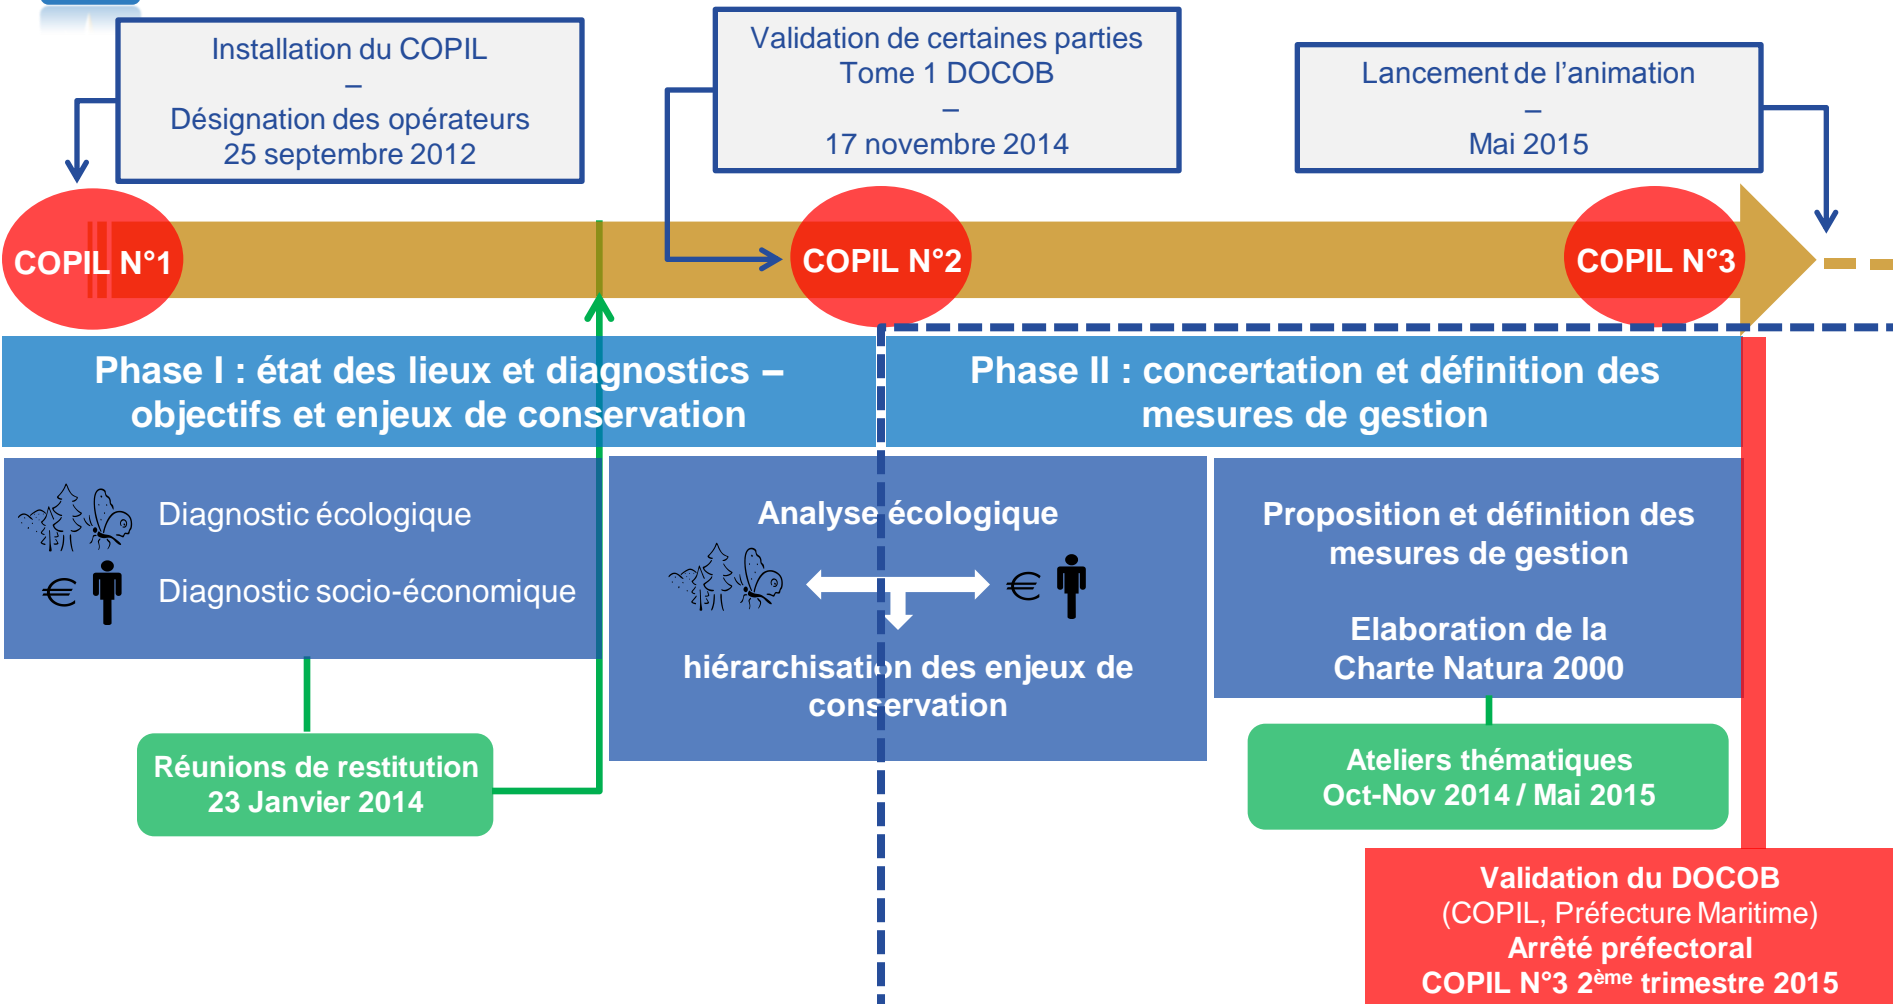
Installation du COPIL
–
Désignation des opérateurs
25 septembre 2012

Validation de certaines parties
Tome 1 DOCOB
–
17 novembre 2014

Lancement de l'animation
–
Mai 2015

COPIL N°1

COPIL N°2

COPIL N°3

Phase I : état des lieux et diagnostics – objectifs et enjeux de conservation

Phase II : concertation et définition des mesures de gestion

Diagnostic écologique

€ Diagnostic socio-économique

Analyse écologique

€

hiérarchisation des enjeux de conservation

Proposition et définition des mesures de gestion

Elaboration de la Charte Natura 2000

Réunions de restitution
23 Janvier 2014

Ateliers thématiques
Oct-Nov 2014 / Mai 2015

Validation du DOCOB
(COPIL, Préfecture Maritime)
Arrêté préfectoral
COPIL N°3 $2^{ème}$ trimestre 2015